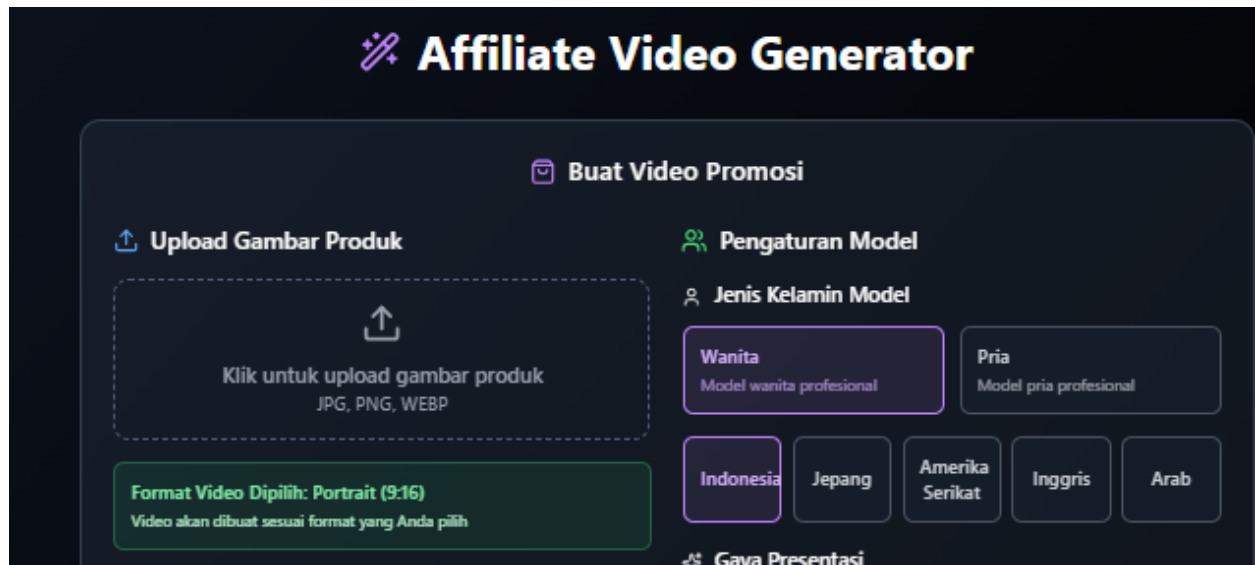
Affiliate Video Generator

Buat Video Promosi

Upload Gambar Produk

Klik untuk upload gambar produk
JPG, PNG, WEBP

Format Video Dipilih: Portrait (9:16)
Video akan dibuat sesuai format yang Anda pilih

Pengaturan Model

Jenis Kelamin Model

Wanita
Model wanita profesional

Pria
Model pria profesional

Indonesia

Jepang

Amerika Serikat

Inggris

Arab

Gaya Presentasi